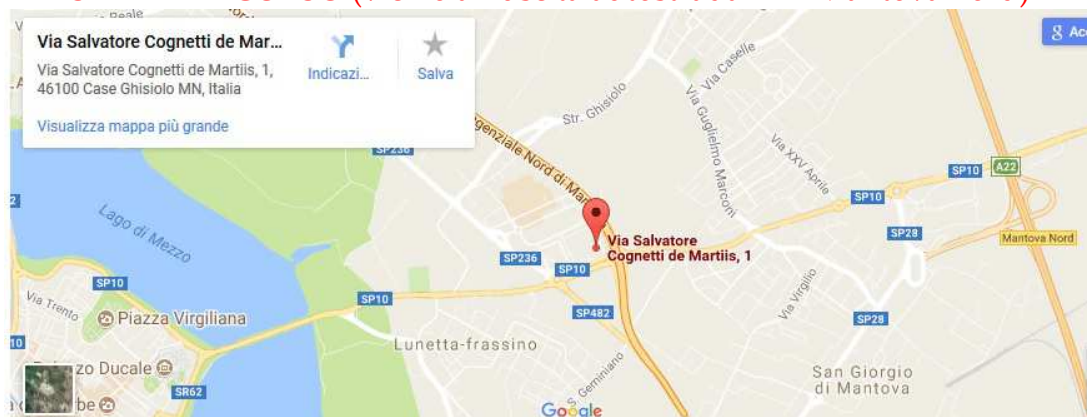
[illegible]

Via Salvatore Cognetti de Mar...

Via Salvatore Cognetti de Martiis, 1, 46100 Case Ghisiolo MN, Italia

Indicazi...

Salva

Visualizza mappa più grande

Acc

Str. Ghisiolo

Via Caselle

Via Guglielmo Marconi

Via XXV Aprile

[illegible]genziale Nord di Ma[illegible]

SP236

SP10

A22

SP10

SP28

Mantova Nord

Lago di Mezzo

Via Salvatore Cognetti de Martiis, 1

SP236

SP10

SP10

Via Trento

SP10

Piazza Virgiliana

Via Virgilio

SP482

SP28

Lunetta-frassino

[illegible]zo Ducale

S. Geminiano

San Giorgio di Mantova

SR62

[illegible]be

Google